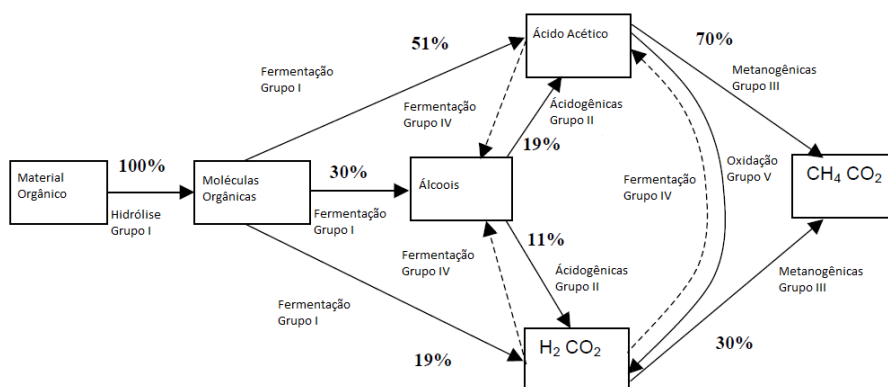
Ácido Acético

51%

70%

Fermentação
Grupo I

Metanogênicas
Grupo III

Fermentação
Grupo IV

Acidogênicas
Grupo II

19%

Oxidação
Grupo V

Material Orgânico

100%

Moléculas Orgânicas

30%

Álcoois

Fermentação
Grupo IV

$CH_4$ $CO_2$

Hidrólise
Grupo I

Fermentação
Grupo I

11%

Fermentação
Grupo IV

Acidogênicas
Grupo II

Metanogênicas
Grupo III

Fermentação
Grupo I

19%

$H_2$ $CO_2$

30%